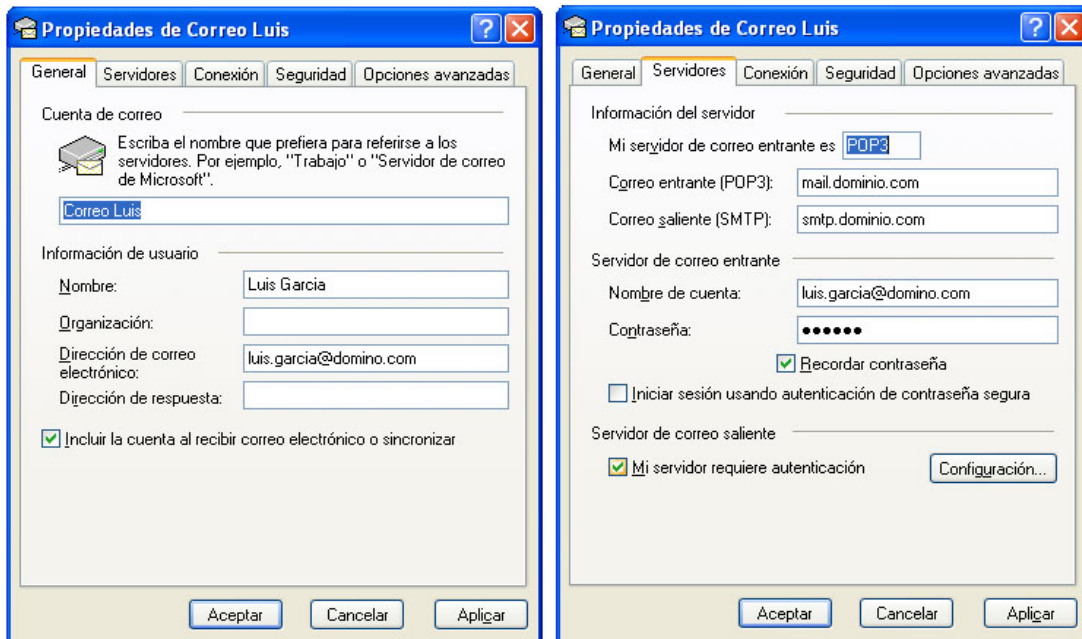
Propiedades de Correo Luis

General | Servidores | Conexión | Seguridad | Opciones avanzadas

Cuenta de correo

Escriba el nombre que prefiera para referirse a los servidores. Por ejemplo, "Trabajo" o "Servidor de correo de Microsoft".

Correo Luis

Información de usuario

Nombre: Luis Garcia

Organización:

Dirección de correo electrónico: luis.garcia@domino.com

Dirección de respuesta:

Incluir la cuenta al recibir correo electrónico o sincronizar

Aceptar | Cancelar | Aplicar

Propiedades de Correo Luis

General | Servidores | Conexión | Seguridad | Opciones avanzadas

Información del servidor

Mi servidor de correo entrante es POP3

Correo entrante (POP3): mail.dominio.com

Correo saliente (SMTP): smtp.dominio.com

Servidor de correo entrante

Nombre de cuenta: luis.garcia@domino.com

Contraseña: ●●●●●●

Recordar contraseña

Iniciar sesión usando autenticación de contraseña segura

Servidor de correo saliente

Mi servidor requiere autenticación

Configuración...

Aceptar | Cancelar | Aplicar